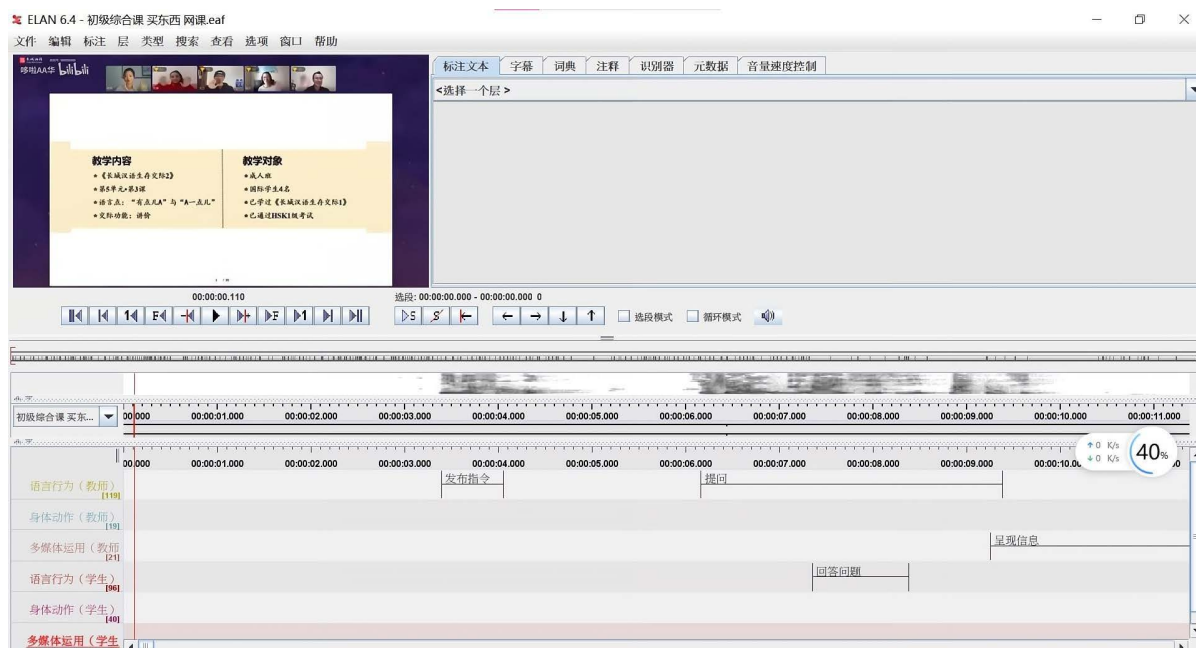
ELAN 6.4 - 初级综合课 买东西 网课.eaf

文件 编辑 标注 层 类型 搜索 查看 选项 窗口 帮助

哆啦AA华 bilibili

教学内容
• 《长城汉语生存交际2》
• 第5单元•第3课
• 语言点："有点儿A" 与 "A一点儿"
• 交际功能：讲价

教学对象
• 成人班
• 国际学生4名
• 已学过《长城汉语生存交际1》
• 已通过HSK1级考试

标注文本 字幕 词典 注释 识别器 元数据 音量速度控制

<选择一个层>

00:00:00.110

选段: 00:00:00.000 - 00:00:00.000 0

选段模式 循环模式

初级综合课 买东...

00:000 00:00:01.000 00:00:02.000 00:00:03.000 00:00:04.000 00:00:05.000 00:00:06.000 00:00:07.000 00:00:08.000 00:00:09.000 00:00:10.000 00:00:11.000

00:000 00:00:01.000 00:00:02.000 00:00:03.000 00:00:04.000 00:00:05.000 00:00:06.000 00:00:07.000 00:00:08.000 00:00:09.000 00:00:10.0

0 K/s
0 K/s
40%

语言行为（教师）[119]
发布指令
提问

身体动作（教师）[19]

多媒体运用（教师）[21]
呈现信息

语言行为（学生）[96]
回答问题

身体动作（学生）[40]

多媒体运用（学生